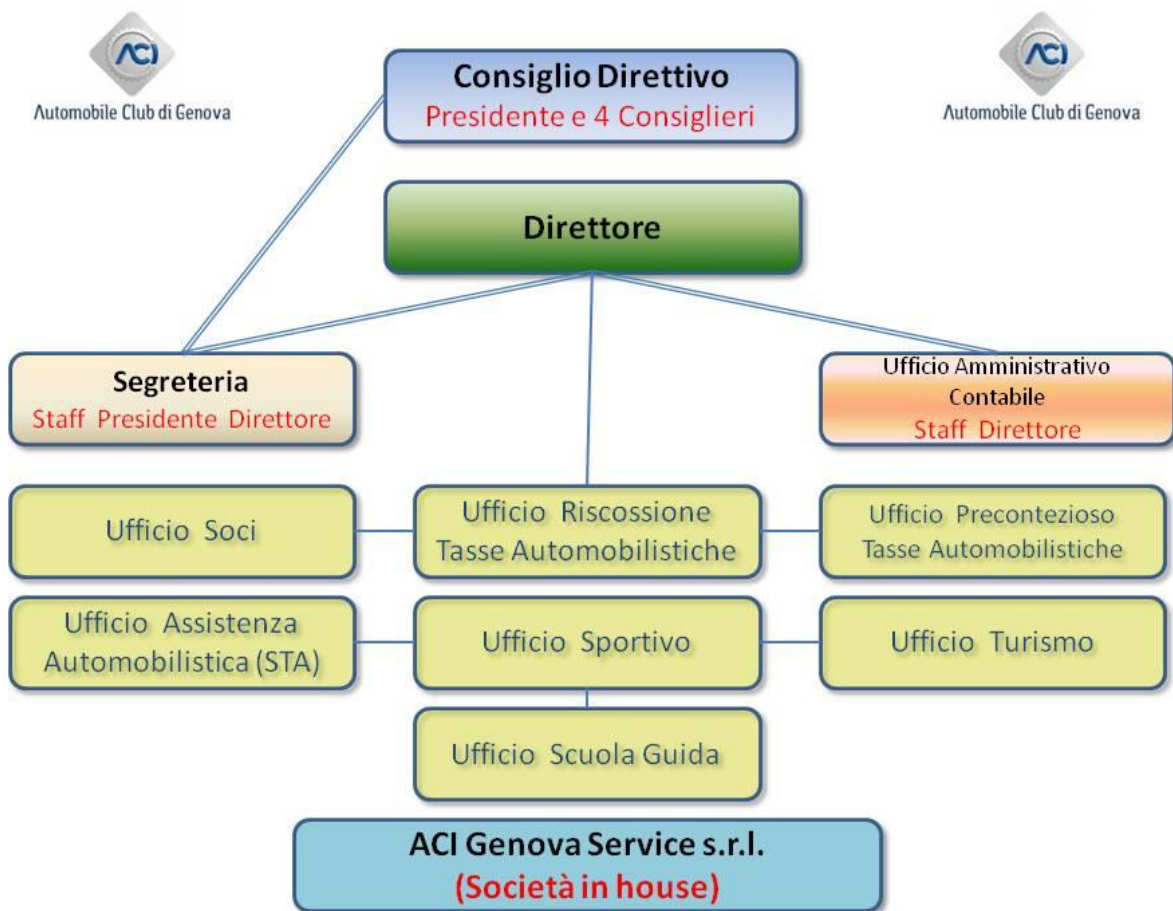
ACI
Automobile Club di Genova

Consiglio Direttivo
Presidente e 4 Consiglieri

ACI
Automobile Club di Genova

Direttore

Segreteria
Staff Presidente Direttore

Ufficio Amministrativo Contabile
Staff Direttore

Ufficio Soci

Ufficio Riscossione Tasse Automobilistiche

Ufficio Precontezioso Tasse Automobilistiche

Ufficio Assistenza Automobilistica (STA)

Ufficio Sportivo

Ufficio Turismo

Ufficio Scuola Guida

ACI Genova Service s.r.l.
(Società in house)